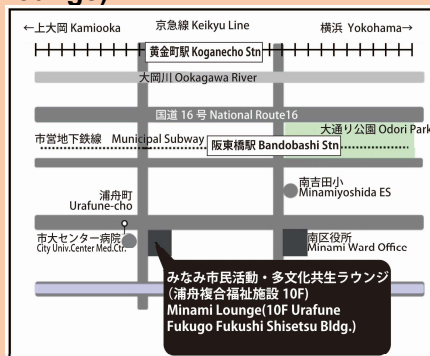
←上大岡 Kamiooka

京急線 Keikyu Line

横浜 Yokohama→

黄金町駅 Koganecho Stn

大岡川 Ookagawa River

国道 16 号 National Route16

大通り公園 Odori Park

市営地下鉄線 Municipal Subway

阪東橋駅 Bandobashi Stn

南吉田小 Minamiyoshida ES

浦舟町 Urafune-cho

市大センター病院 City Univ.Center Med.Ctr.

南区役所 Minami Ward Office

みなみ市民活動・多文化共生ラウンジ (浦舟複合福祉施設 10F) Minami Lounge(10F Urafune Fukugo Fukushi Shisetsu Bldg.)